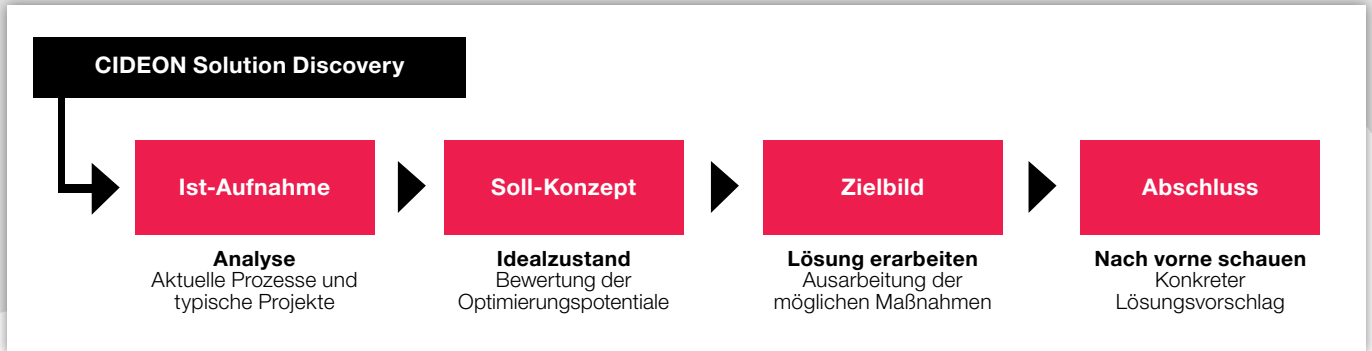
CIDEON Solution Discovery

Ist-Aufnahme

Soll-Konzept

Zielbild

Abschluss

**Analyse**
Aktuelle Prozesse und typische Projekte

**Idealzustand**
Bewertung der Optimierungspotentiale

**Lösung erarbeiten**
Ausarbeitung der möglichen Maßnahmen

**Nach vorne schauen**
Konkreter Lösungsvorschlag